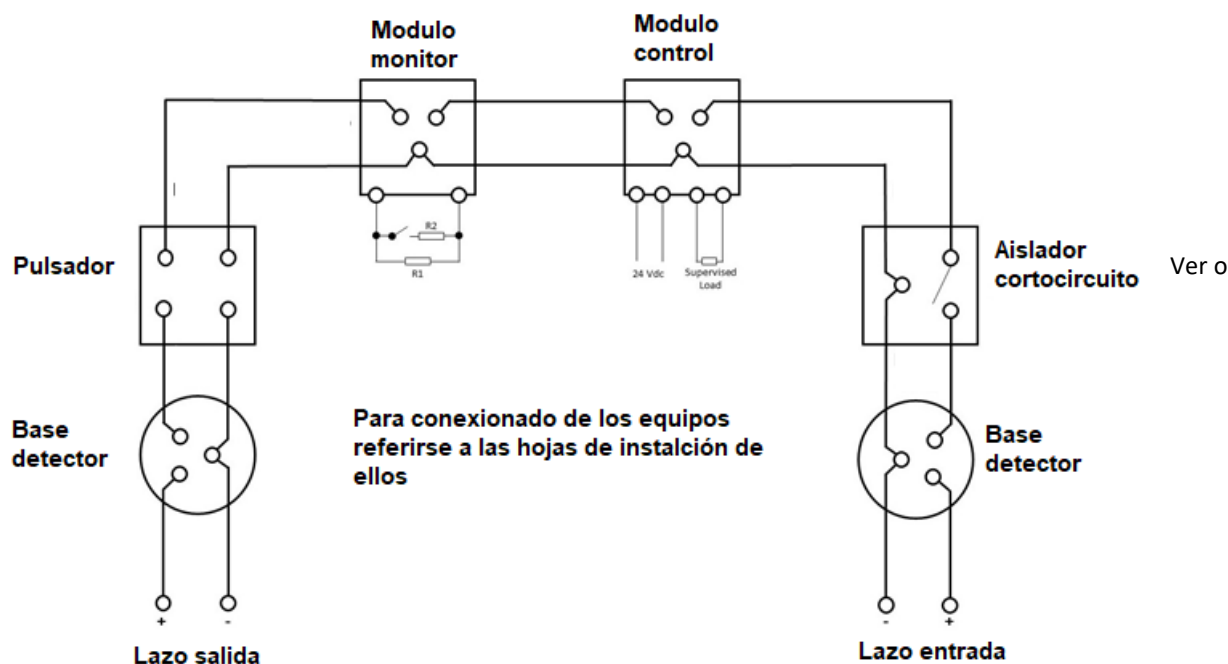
Modulo monitor

Modulo control

Pulsador

R2

R1

24 Vdc

Supervised Load

Aislador cortocircuito

Ver o

Base detector

Para conexionado de los equipos referirse a las hojas de instalción de ellos

Base detector

+

-

Lazo salida

-

+

Lazo entrada